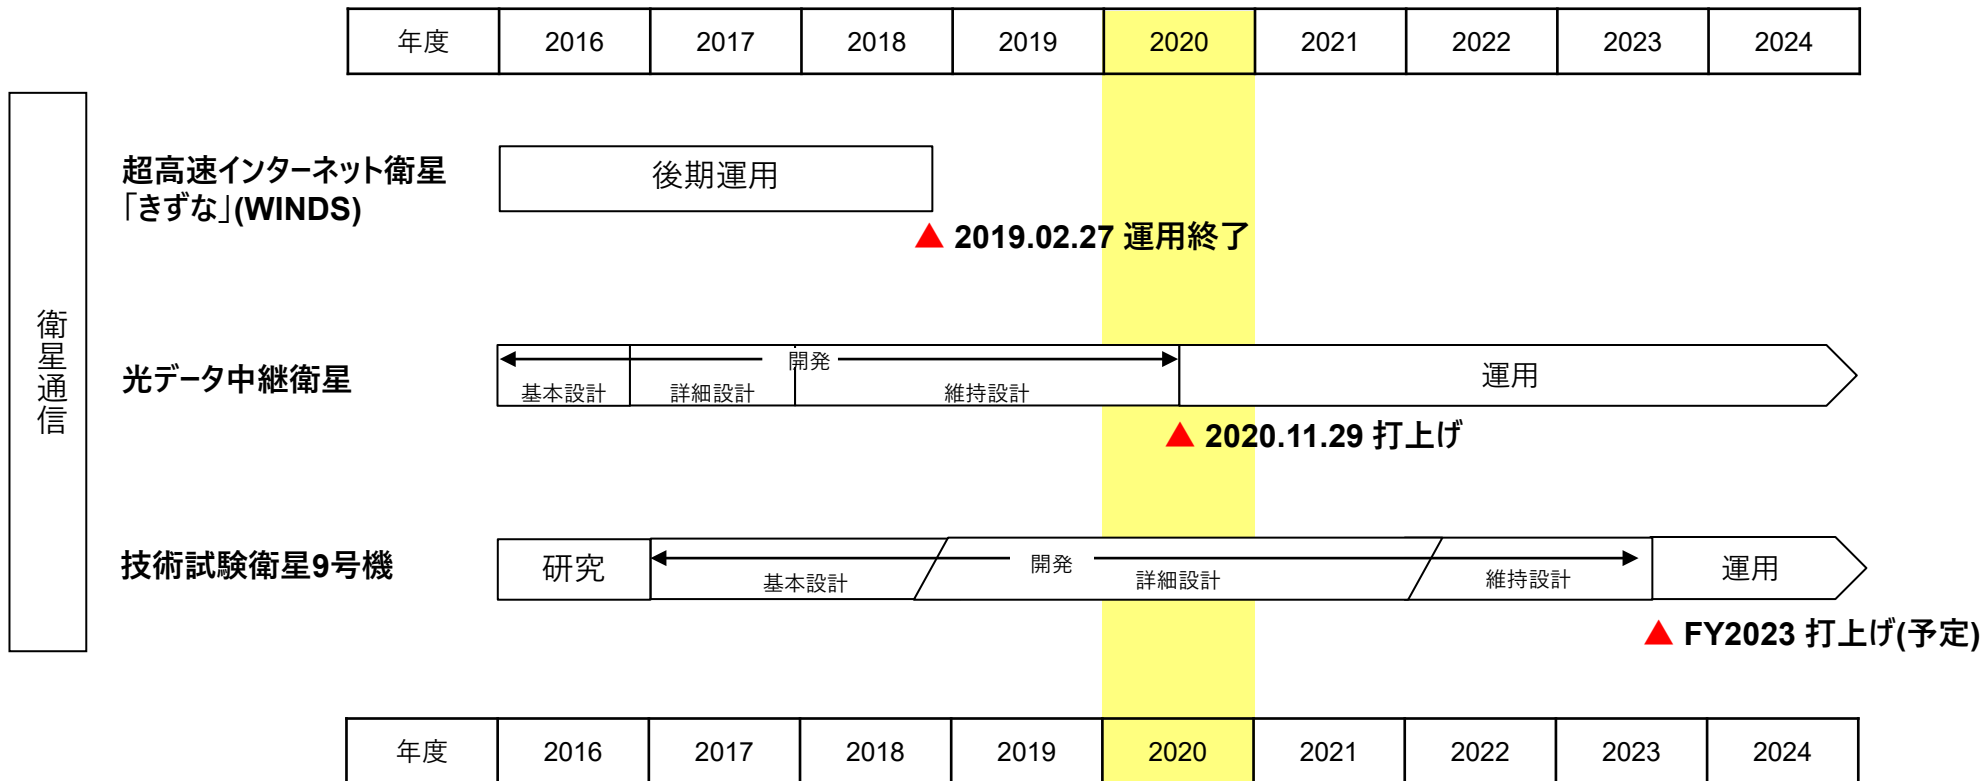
| 年度 | 2016 | 2017 | 2018 | 2019 | 2020 | 2021 | 2022 | 2023 | 2024 |
|---|---|---|---|---|---|---|---|---|---|

衛星通信

超高速インターネット衛星「きずな」(WINDS)

後期運用

▲ 2019.02.27 運用終了

光データ中継衛星

開発

基本設計 詳細設計 維持設計

運用

▲ 2020.11.29 打上げ

技術試験衛星9号機

研究

開発

基本設計 詳細設計 維持設計

運用

▲ FY2023 打上げ(予定)

| 年度 | 2016 | 2017 | 2018 | 2019 | 2020 | 2021 | 2022 | 2023 | 2024 |
|---|---|---|---|---|---|---|---|---|---|